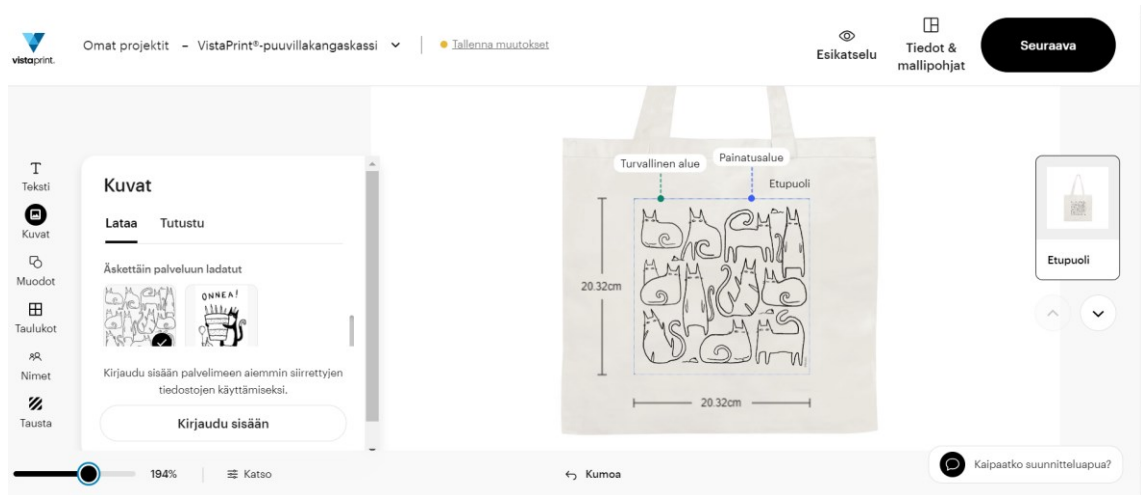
vistaprint.

Omat projektit – VistaPrint®-puuvillakangaskassi

Tallenna muutokset

Esikatselu

Tiedot & mallipohjat

Seuraava

Teksti

Kuvat

Muodot

Taulukot

Nimet

Tausta

Kuvat

Lataa Tutustu

Äskettäin palveluun ladatut

ONNEA!

Kirjaudu sisään palvelimeen aiemmin siirrettyjen tiedostojen käyttämiseksi.

Kirjaudu sisään

Turvallinen alue

Painatusalue

Etupuoli

20.32cm

20.32cm

Etupuoli

194%

Katso

Kumoa

Kaipaatko suunnitteluapua?